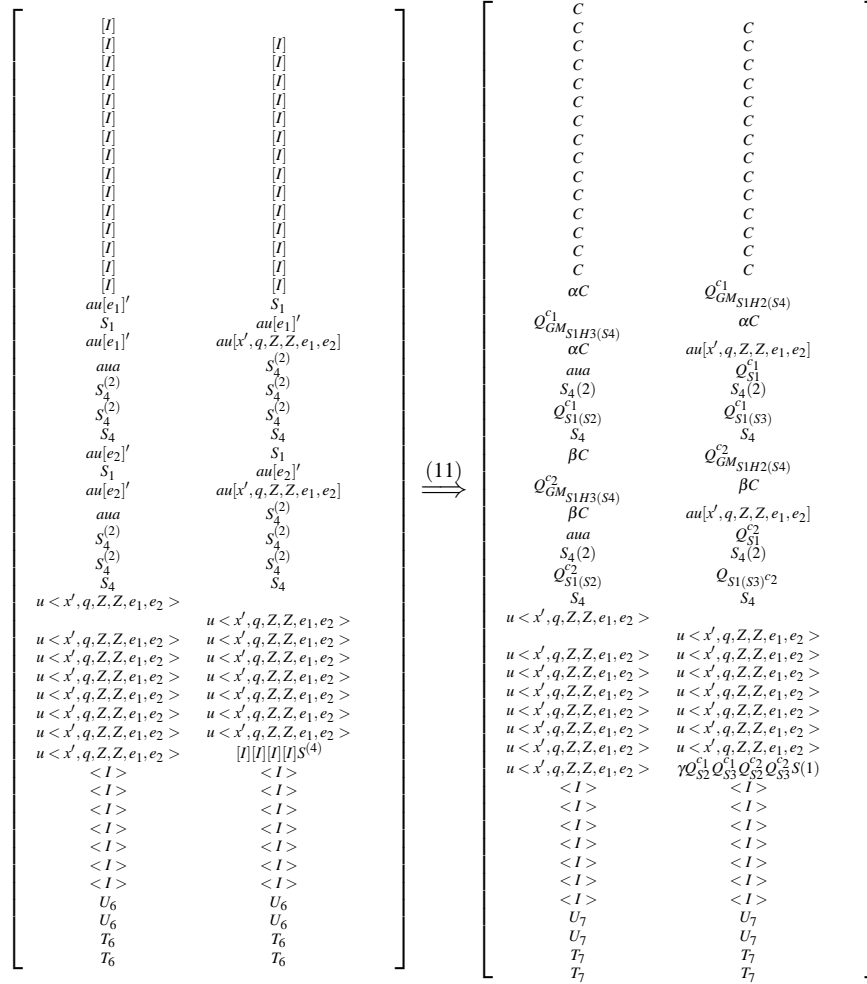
$$\begin{bmatrix} [I] & \\ [I] & [I] \\ [I] & [I] \\ [I] & [I] \\ [I] & [I] \\ [I] & [I] \\ [I] & [I] \\ [I] & [I] \\ [I] & [I] \\ [I] & [I] \\ [I] & [I] \\ [I] & [I] \\ [I] & [I] \\ [I] & [I] \\ [I] & [I] \\ au[e_1]' & S_1 \\ S_1 & au[e_1]' \\ au[e_1]' & au[x',q,Z,Z,e_1,e_2] \\ aua & S_4^{(2)} \\ S_4^{(2)} & S_4^{(2)} \\ S_4^{(2)} & S_4^{(2)} \\ S_4 & S_4 \\ au[e_2]' & S_1 \\ S_1 & au[e_2]' \\ au[e_2]' & au[x',q,Z,Z,e_1,e_2] \\ aua & S_4^{(2)} \\ S_4^{(2)} & S_4^{(2)} \\ S_4^{(2)} & S_4^{(2)} \\ S_4 & S_4 \\ u<x',q,Z,Z,e_1,e_2> & \\ & u<x',q,Z,Z,e_1,e_2> \\ u<x',q,Z,Z,e_1,e_2> & u<x',q,Z,Z,e_1,e_2> \\ u<x',q,Z,Z,e_1,e_2> & u<x',q,Z,Z,e_1,e_2> \\ u<x',q,Z,Z,e_1,e_2> & u<x',q,Z,Z,e_1,e_2> \\ u<x',q,Z,Z,e_1,e_2> & u<x',q,Z,Z,e_1,e_2> \\ u<x',q,Z,Z,e_1,e_2> & u<x',q,Z,Z,e_1,e_2> \\ u<x',q,Z,Z,e_1,e_2> & u<x',q,Z,Z,e_1,e_2> \\ u<x',q,Z,Z,e_1,e_2> & [I][I][I][I]S^{(4)} \\ <I> & <I> \\ <I> & <I> \\ <I> & <I> \\ <I> & <I> \\ <I> & <I> \\ <I> & <I> \\ <I> & <I> \\ U_6 & U_6 \\ U_6 & U_6 \\ T_6 & T_6 \\ T_6 & T_6 \end{bmatrix} \overset{(11)}{\Longrightarrow} \begin{bmatrix} C & \\ C & C \\ C & C \\ C & C \\ C & C \\ C & C \\ C & C \\ C & C \\ C & C \\ C & C \\ C & C \\ C & C \\ C & C \\ C & C \\ C & C \\ \alpha C & Q^{c_1}_{GM_{S1H2(S4)}} \\ Q^{c_1}_{GM_{S1H3(S4)}} & \alpha C \\ \alpha C & au[x',q,Z,Z,e_1,e_2] \\ aua & Q^{c_1}_{S1} \\ S_4(2) & S_4(2) \\ Q^{c_1}_{S1(S2)} & Q^{c_1}_{S1(S3)} \\ S_4 & S_4 \\ \beta C & Q^{c_2}_{GM_{S1H2(S4)}} \\ Q^{c_2}_{GM_{S1H3(S4)}} & \beta C \\ \beta C & au[x',q,Z,Z,e_1,e_2] \\ aua & Q^{c_2}_{S1} \\ S_4(2) & S_4(2) \\ Q^{c_2}_{S1(S2)} & Q_{S1(S3)^{c_2}} \\ S_4 & S_4 \\ u<x',q,Z,Z,e_1,e_2> & \\ & u<x',q,Z,Z,e_1,e_2> \\ u<x',q,Z,Z,e_1,e_2> & u<x',q,Z,Z,e_1,e_2> \\ u<x',q,Z,Z,e_1,e_2> & u<x',q,Z,Z,e_1,e_2> \\ u<x',q,Z,Z,e_1,e_2> & u<x',q,Z,Z,e_1,e_2> \\ u<x',q,Z,Z,e_1,e_2> & u<x',q,Z,Z,e_1,e_2> \\ u<x',q,Z,Z,e_1,e_2> & u<x',q,Z,Z,e_1,e_2> \\ u<x',q,Z,Z,e_1,e_2> & u<x',q,Z,Z,e_1,e_2> \\ u<x',q,Z,Z,e_1,e_2> & \gamma Q^{c_1}_{S2}Q^{c_1}_{S3}Q^{c_2}_{S2}Q^{c_2}_{S3}S(1) \\ <I> & <I> \\ <I> & <I> \\ <I> & <I> \\ <I> & <I> \\ <I> & <I> \\ <I> & <I> \\ <I> & <I> \\ U_7 & U_7 \\ U_7 & U_7 \\ T_7 & T_7 \\ T_7 & T_7 \end{bmatrix}.$$